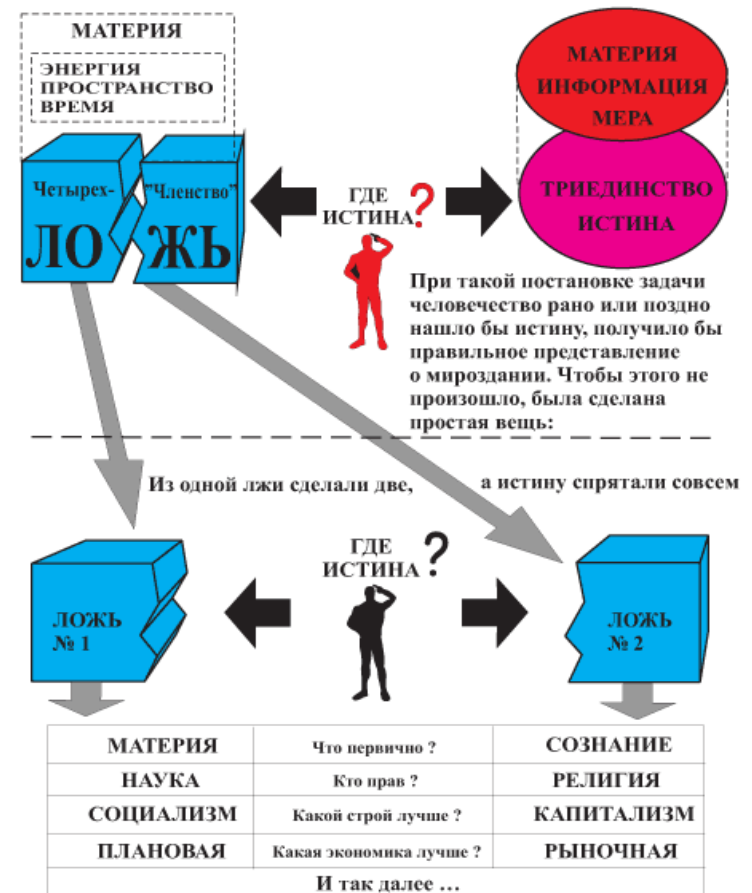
МАТЕРИЯ

ЭНЕРГИЯ
ПРОСТРАНСТВО
ВРЕМЯ

Четырех-
"Членство"

ЛО ЖЬ

ГДЕ ИСТИНА?

МАТЕРИЯ
ИНФОРМАЦИЯ
МЕРА

ТРИЕДИНСТВО
ИСТИНА

При такой постановке задачи человечество рано или поздно нашло бы истину, получило бы правильное представление о мироздании. Чтобы этого не произошло, была сделана простая вещь:

Из одной лжи сделали две,

а истину спрятали совсем

ЛОЖЬ № 1

ГДЕ ИСТИНА?

ЛОЖЬ № 2

| МАТЕРИЯ | Что первично ? | СОЗНАНИЕ |
|---|---|---|
| НАУКА | Кто прав ? | РЕЛИГИЯ |
| СОЦИАЛИЗМ | Какой строй лучше ? | КАПИТАЛИЗМ |
| ПЛАНОВАЯ | Какая экономика лучше ? | РЫНОЧНАЯ |

И так далее ...